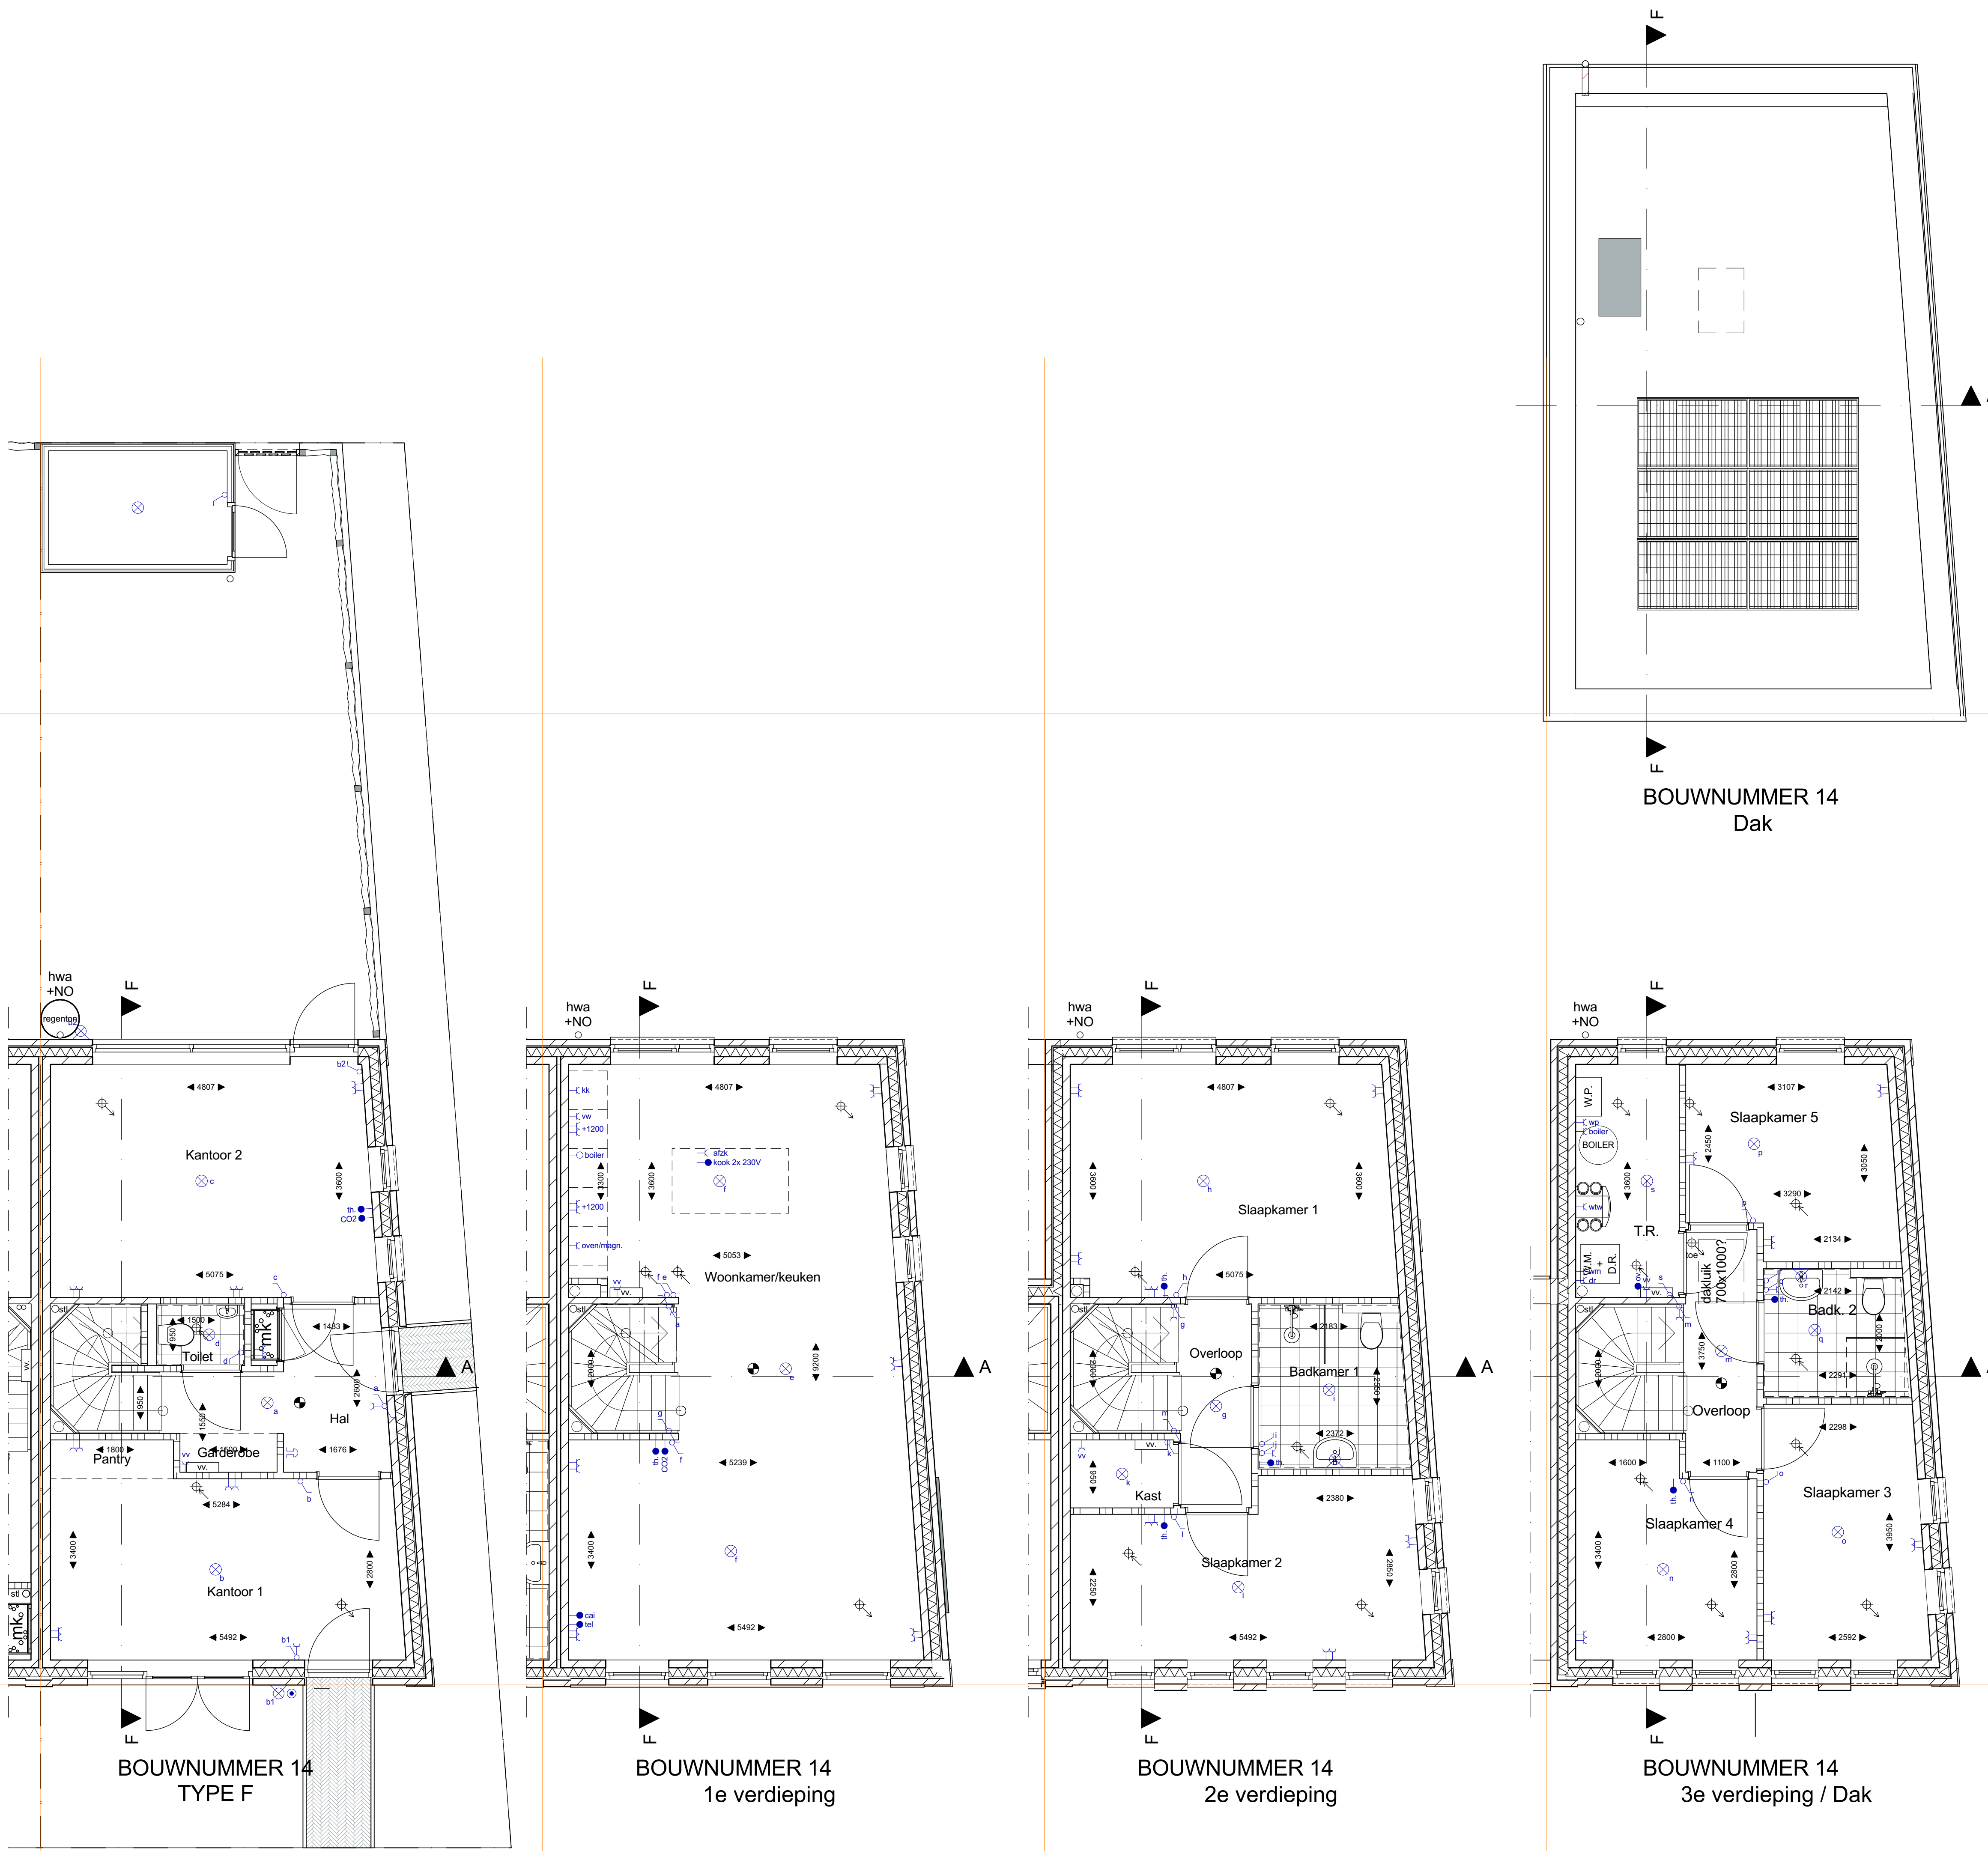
F

F

BOUWNUMMER 14
Dak

hwa
+NO
regenton
F
4807
Kantoor 2
c
3600
th.
CO2
b2
5075
c
stl
1500
950
mk
Toilet
1483
2600
a
Hal
950
1550
1800
Pantry
1500
Garderobe
1676
5284
b
3400
Kantoor 1
2800
5492
b1
b1
stl
mk
A
F

BOUWNUMMER 14
TYPE F

hwa
+NO
F
kk
vw
+1200
boiler
3300
+1200
oven/magn.
4807
afzk
kook 2x 230V
f
3600
5053
Woonkamer/keuken
stl
2600
9200
e
g
th.
CO2
f
5239
3400
f
cai
tel
5492
A
F

BOUWNUMMER 14
1e verdieping

hwa
+NO
F
4807
3600
h
3600
Slaapkamer 1
5075
stl
Overloop
2183
Badkamer 1
2600
2550
2372
950
Kast
2380
2250
Slaapkamer 2
2850
5492
A
F

BOUWNUMMER 14
2e verdieping

hwa
+NO
F
W.P.
wp
boiler
BOILER
3600
s
wtw
T.R.
W.M.
+
D.R.
3107
Slaapkamer 5
2450
p
3050
3290
2134
dakluik
700x1000?
2142
Badk. 2
stl
3750
2600
2000
Overloop
2291
2298
1600
1100
Slaapkamer 4
Slaapkamer 3
3400
2800
3950
2800
2592
A
F

BOUWNUMMER 14
3e verdieping / Dak